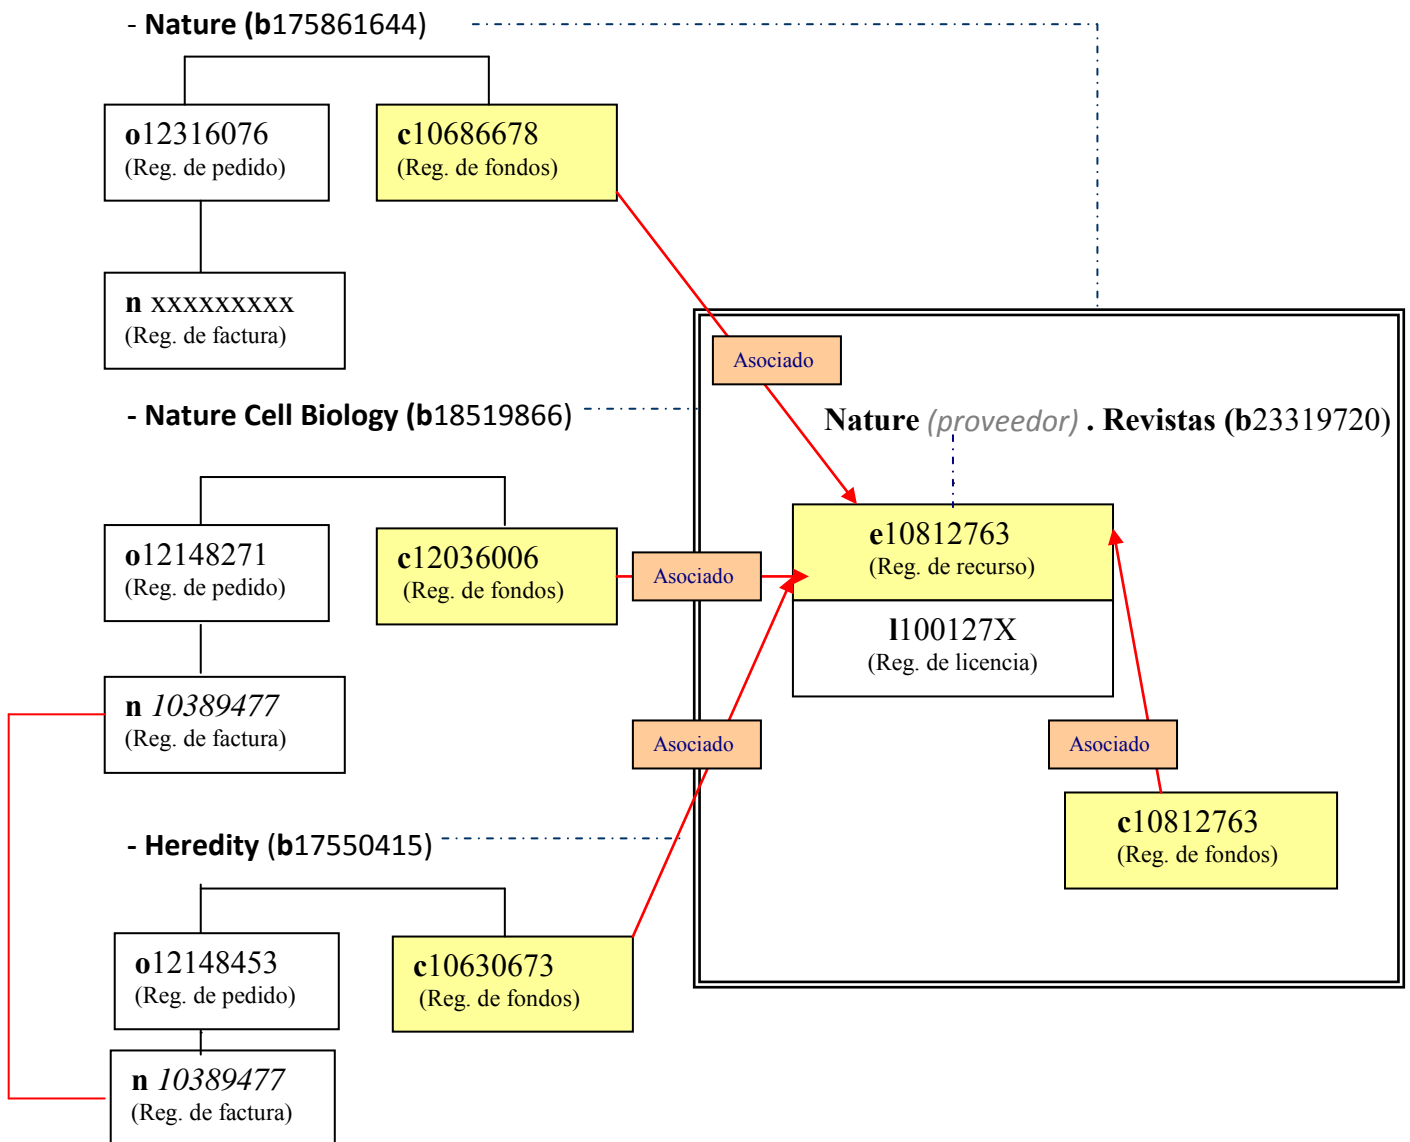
- Nature (b175861644)

o12316076
(Reg. de pedido)

c10686678
(Reg. de fondos)

n xxxxxxxxx
(Reg. de factura)

Asociado

- Nature Cell Biology (b18519866)

Nature (proveedor) . Revistas (b23319720)

o12148271
(Reg. de pedido)

c12036006
(Reg. de fondos)

Asociado

e10812763
(Reg. de recurso)

l100127X
(Reg. de licencia)

n 10389477
(Reg. de factura)

Asociado

Asociado

c10812763
(Reg. de fondos)

- Heredity (b17550415)

o12148453
(Reg. de pedido)

c10630673
(Reg. de fondos)

n 10389477
(Reg. de factura)